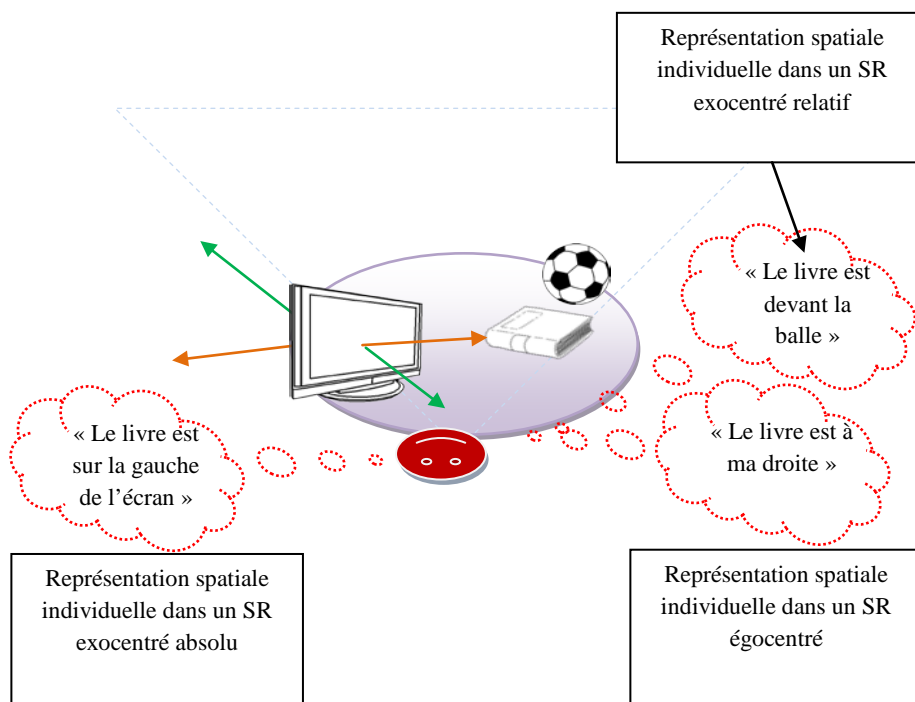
Représentation spatiale individuelle dans un SR exocentré relatif

« Le livre est devant la balle »

« Le livre est sur la gauche de l'écran »

« Le livre est à ma droite »

Représentation spatiale individuelle dans un SR exocentré absolu

Représentation spatiale individuelle dans un SR égocentré